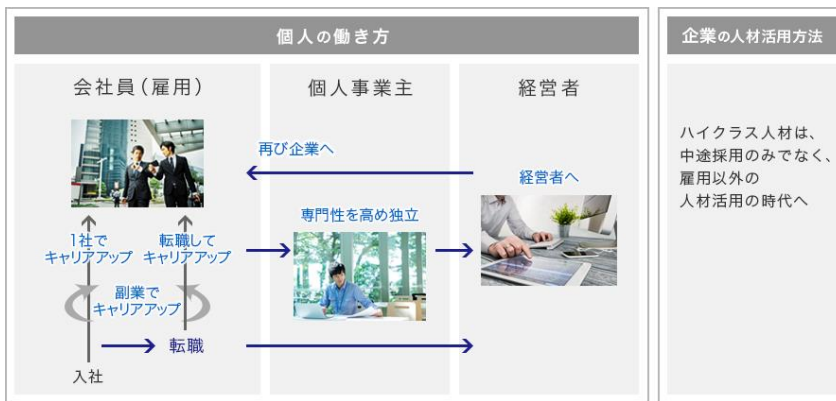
個人の働き方

会社員（雇用）

個人事業主

経営者

再び企業へ

経営者へ

専門性を高め独立

1社で
キャリアアップ

転職して
キャリアアップ

副業で
キャリアアップ

転職

入社

企業の人材活用方法

ハイクラス人材は、
中途採用のみでなく、
雇用以外の
人材活用の時代へ